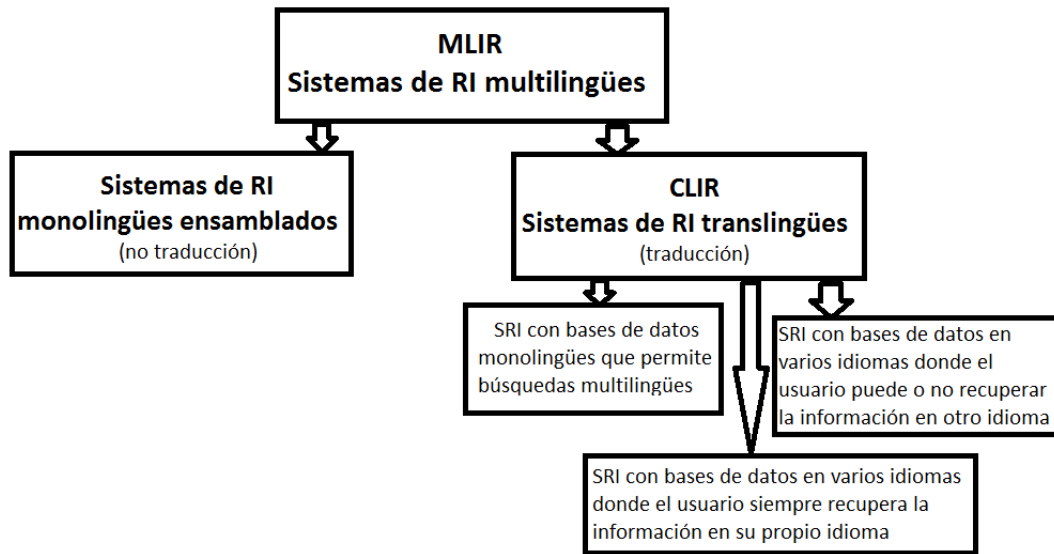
MLIR
Sistemas de RI multilingües

Sistemas de RI monolingües ensamblados
(no traducción)

CLIR
Sistemas de RI translingües
(traducción)

SRI con bases de datos monolingües que permite búsquedas multilingües

SRI con bases de datos en varios idiomas donde el usuario puede o no recuperar la información en otro idioma

SRI con bases de datos en varios idiomas donde el usuario siempre recupera la información en su propio idioma